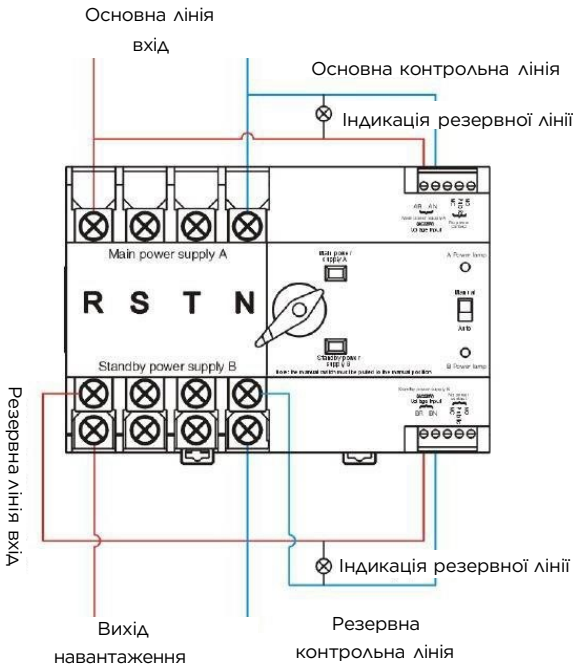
Основна лінія вхід

Основна контрольна лінія

Індикація резервної лінії

Main power supply A

R S T N

Main power supply A

Standby power supply B

Note: the manual switch must be pulled to the manual position

A Power lamp

Manual

Auto

B Power lamp

Standby power supply B

Standby power supply B

Резервна лінія вхід

Індикація резервної лінії

Вихід навантаження

Резервна контрольна лінія